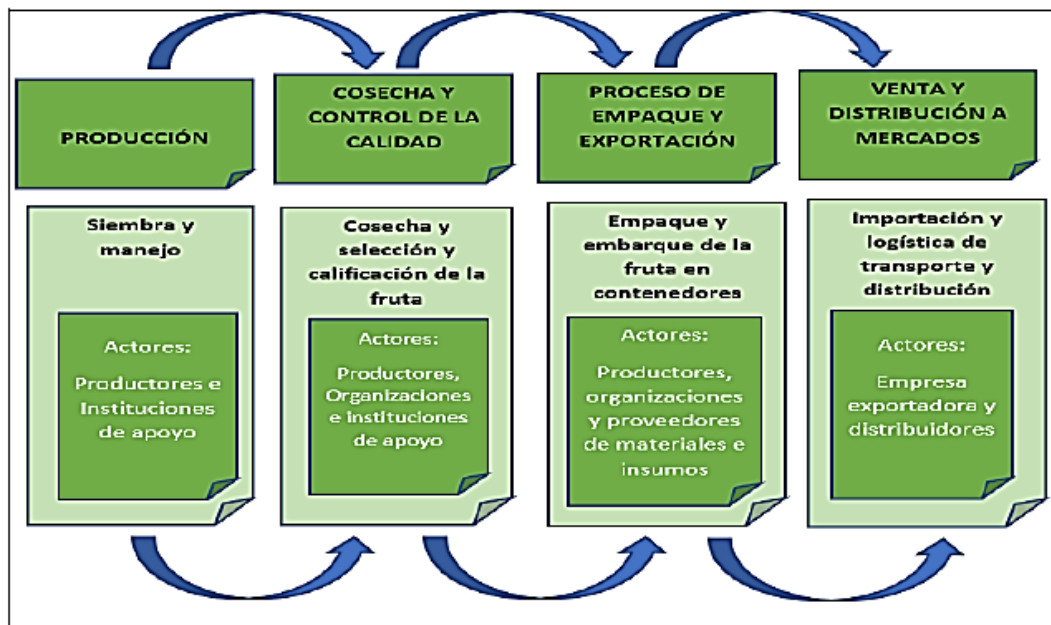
PRODUCCIÓN

Siembra y manejo

Actores:

Productores e Instituciones de apoyo

COSECHA Y CONTROL DE LA CALIDAD

Cosecha y selección y calificación de la fruta

Actores:

Productores, Organizaciones e instituciones de apoyo

PROCESO DE EMPAQUE Y EXPORTACIÓN

Empaque y embarque de la fruta en contenedores

Actores:

Productores, organizaciones y proveedores de materiales e insumos

VENTA Y DISTRIBUCIÓN A MERCADOS

Importación y logística de transporte y distribución

Actores:

Empresa exportadora y distribuidores